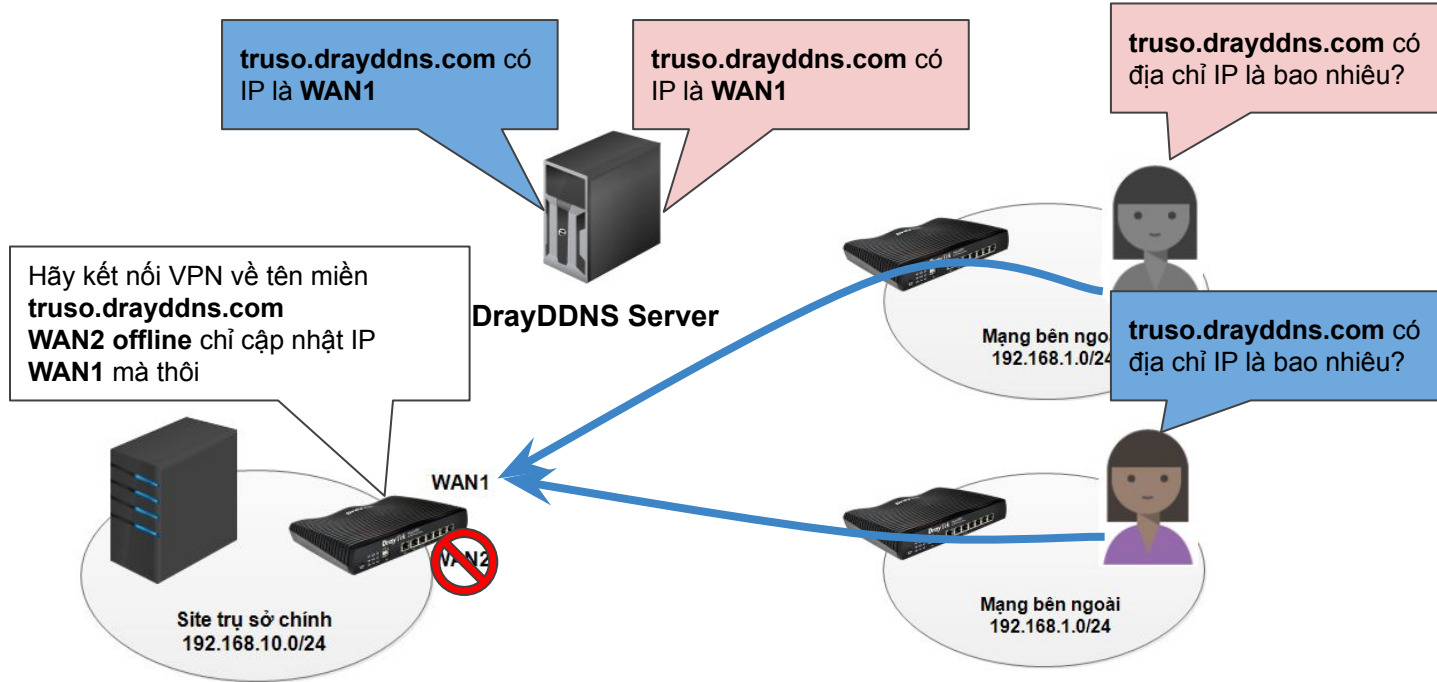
truso.drayddns.com có IP là WAN1

truso.drayddns.com có IP là WAN1

truso.drayddns.com có địa chỉ IP là bao nhiêu?

Hãy kết nối VPN về tên miền truso.drayddns.com WAN2 offline chỉ cập nhật IP WAN1 mà thôi

DrayDDNS Server

Mạng bên ngoài
192.168.1.0/24

truso.drayddns.com có địa chỉ IP là bao nhiêu?

WAN1

WAN2

Site trụ sở chính
192.168.10.0/24

Mạng bên ngoài
192.168.1.0/24